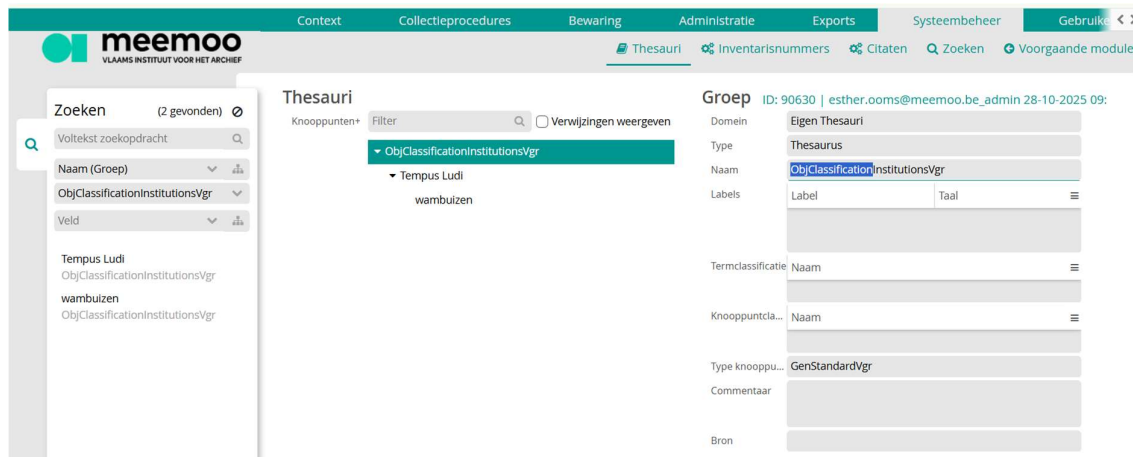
Context Collectieprocedures Bewaring Administratie Exports Systeembeheer Gebruike

meemoo
VLAAMS INSTITUUT VOOR HET ARCHIEF

Thesauri Inventarisnummers Citaten Zoeken Voorgaande module

Zoeken (2 gevonden)
Voltekst zoekopdracht
Naam (Groep)
ObjClassificationInstitutionsVgr
Veld

Tempus Ludi
ObjClassificationInstitutionsVgr
wambuizen
ObjClassificationInstitutionsVgr

Thesauri
Knooppunten+ Filter
Verwijzingen weergeven

ObjClassificationInstitutionsVgr
Tempus Ludi
wambuizen

Groep ID: 90630 | esther.ooms@meemoo.be_admin 28-10-2025 09:

| Domein | Eigen Thesauri |
|---|---|
| Type | Thesaurus |
| Naam | ObjClassificationInstitutionsVgr |
| Labels | Label / Taal |
| Termclassificatie | Naam |
| Knooppuntcla... | Naam |
| Type knooppu... | GenStandardVgr |
| Commentaar | |
| Bron | |